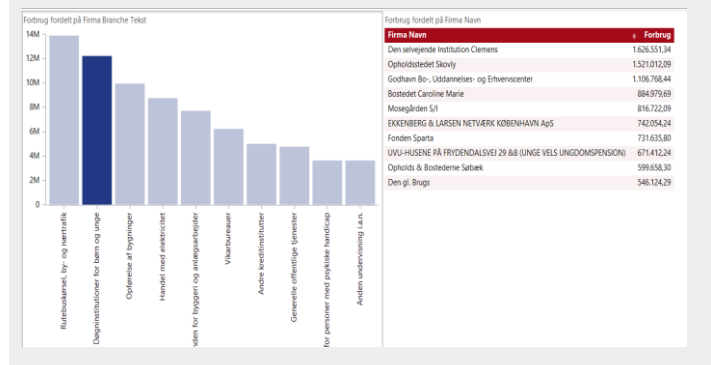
Forbrug fordelt på Firma Branche Tekst

14M
12M
10M
8M
6M
4M
2M
0

Rutebuskørsel, by- og nærtrafik
Døgninstitutioner for børn og unge
Opførelse af bygninger
Handel med elektricitet
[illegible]nden for byggeri og anlægsarbejder
Vikarbureauer
Andre kreditinstitutter
Generelle offentlige tjenester
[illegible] for personer med psykiske handicap
Anden undervisning i.a.n.

Forbrug fordelt på Firma Navn

| Firma Navn | Forbrug |
|---|---|
| Den selvejende Institution Clemens | 1.626.551,34 |
| Opholdsstedet Skovly | 1.521.012,09 |
| Godhavn Bo-, Uddannelses- og Erhvervscenter | 1.106.768,44 |
| Bostedet Caroline Marie | 884.979,69 |
| Mosegården 5/I | 816.722,09 |
| EKKENBERG & LARSEN NETVÆRK KØBENHAVN ApS | 742.054,24 |
| Fonden Sparta | 731.635,80 |
| UVU-HUSENE PÅ FRYDENDALSVEJ 29 &8 (UNGE VELS UNGDOMSPENSION) | 671.412,24 |
| Ophold & Bostederne Søbæk | 599.658,30 |
| Den gl. Brugs | 546.124,29 |